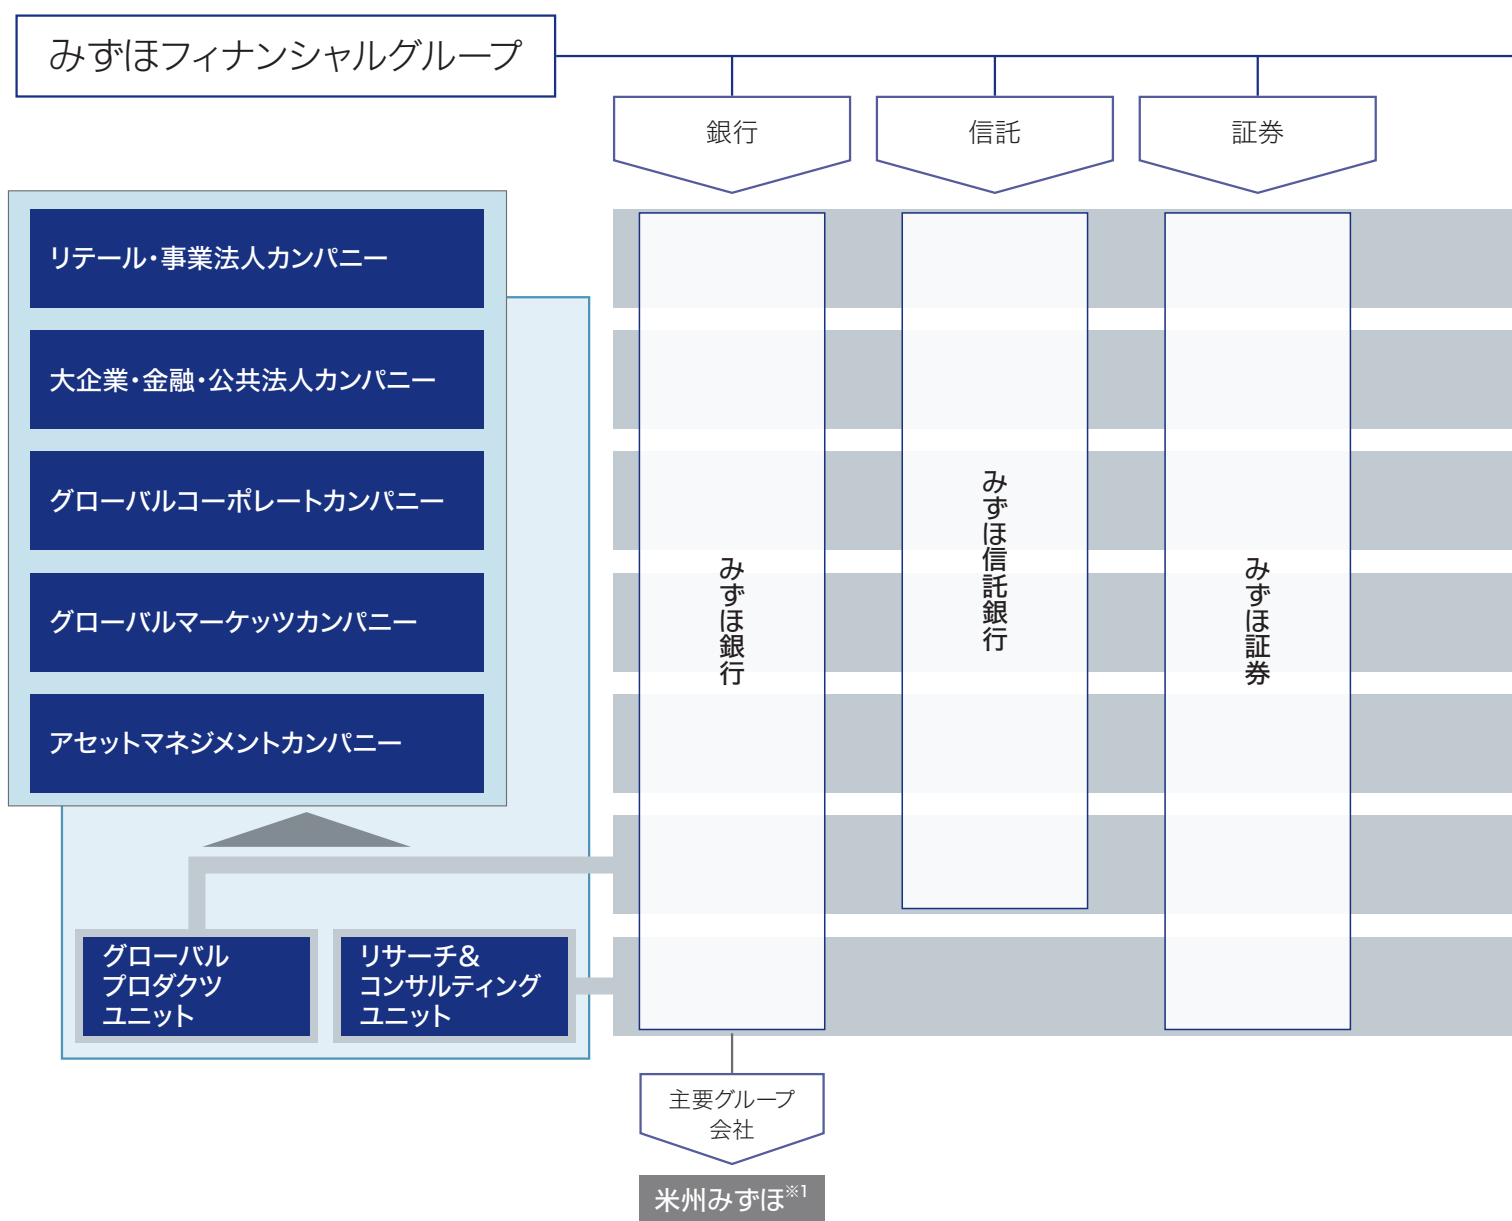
みずほフィナンシャルグループ

銀行

信託

証券

リテール・事業法人カンパニー

大企業・金融・公共法人カンパニー

グローバルコーポレートカンパニー

グローバルマーケッツカンパニー

アセットマネジメントカンパニー

グローバルプロダクツユニット

リサーチ&コンサルティングユニット

みずほ銀行

みずほ信託銀行

みずほ証券

主要グループ会社

米州みずほ※1